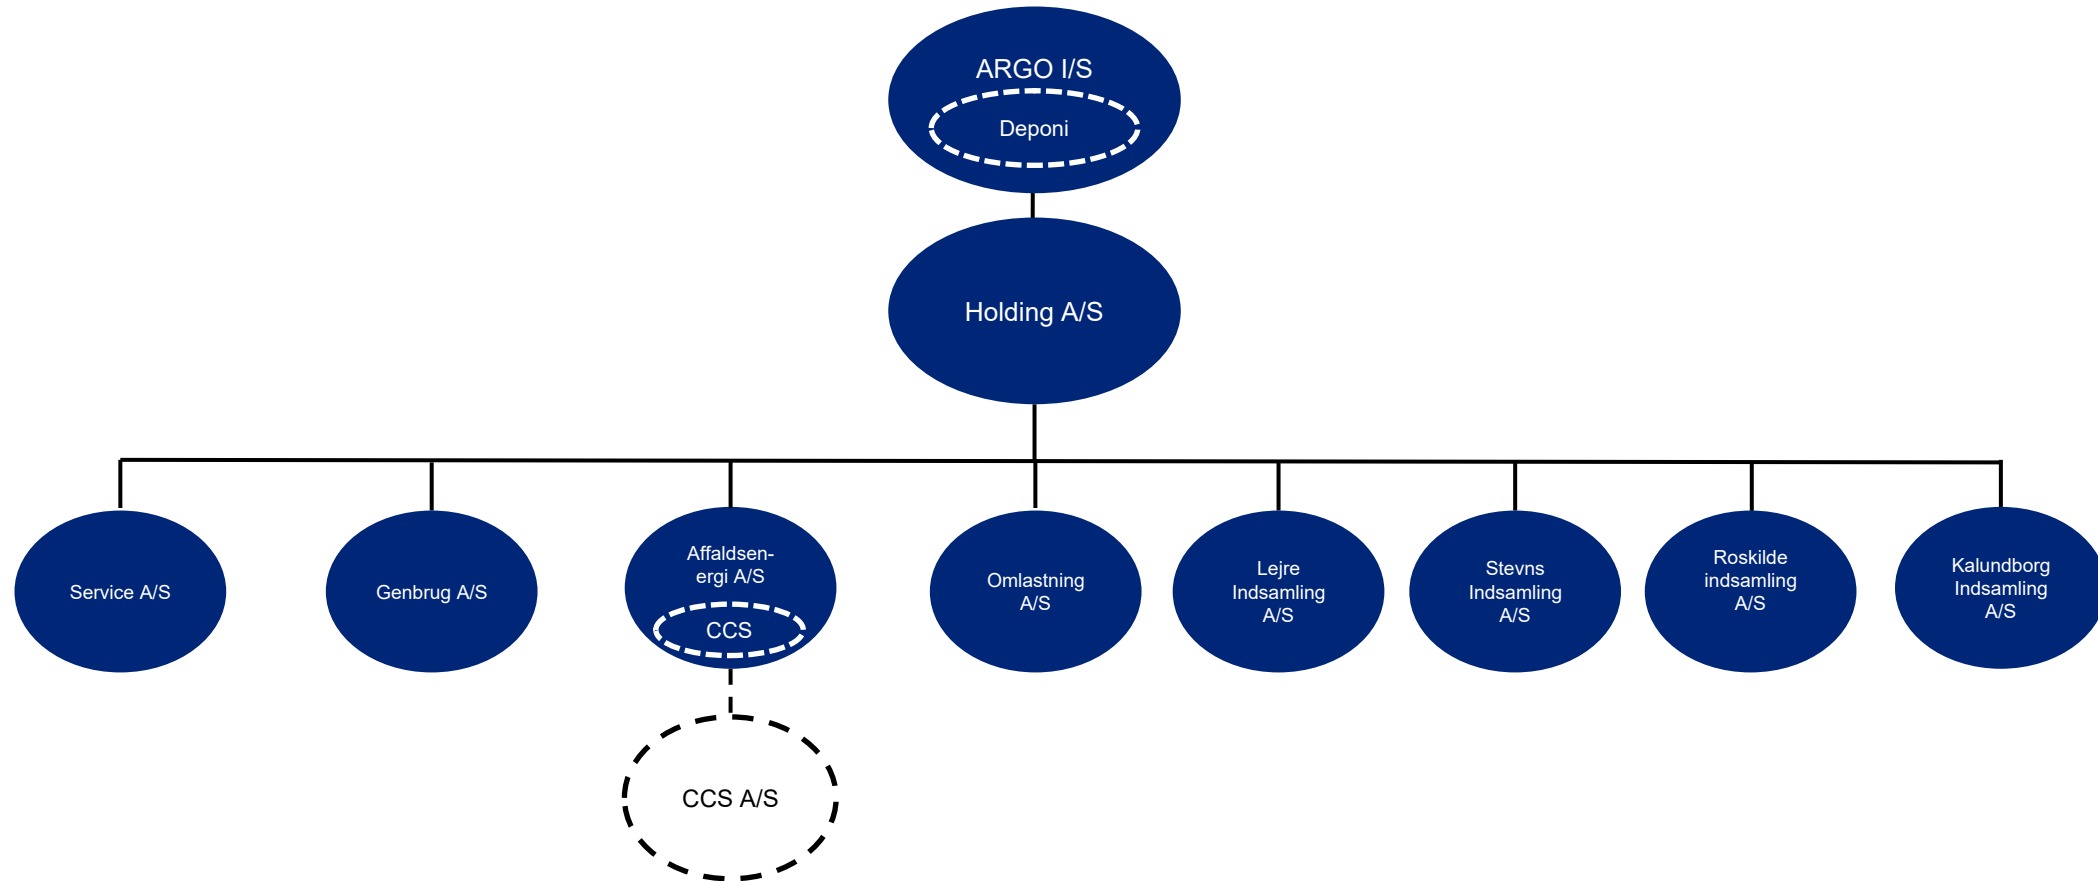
ARGO I/S

Deponi

Holding A/S

Service A/S

Genbrug A/S

Affaldsen-ergi A/S

CCS

Omlastning A/S

Lejre Indsamling A/S

Stevns Indsamling A/S

Roskilde indsamling A/S

Kalundborg Indsamling A/S

CCS A/S